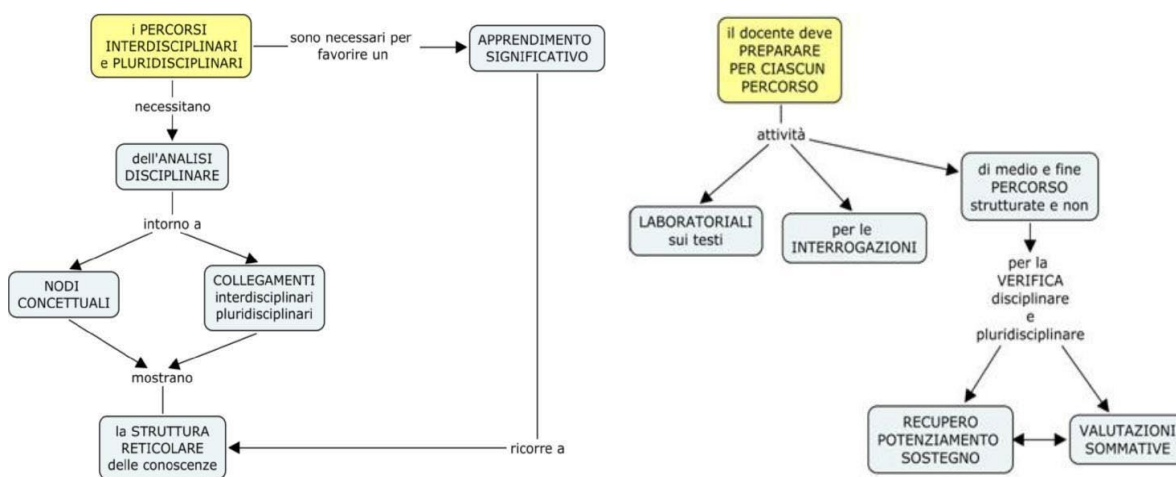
i PERCORSI INTERDISCIPLINARI e PLURIDISCIPLINARI

sono necessari per favorire un

APPRENDIMENTO SIGNIFICATIVO

necessitano

dell'ANALISI DISCIPLINARE

intorno a

NODI CONCETTUALI

COLLEGAMENTI interdisciplinari pluridisciplinari

mostrano

la STRUTTURA RETICOLARE delle conoscenze

ricorre a

il docente deve PREPARARE PER CIASCUN PERCORSO

attività

LABORATORIALI sui testi

per le INTERROGAZIONI

di medio e fine PERCORSO strutturate e non

per la VERIFICA disciplinare e pluridisciplinare

RECUPERO POTENZIAMENTO SOSTEGNO

VALUTAZIONI SOMMATIVE